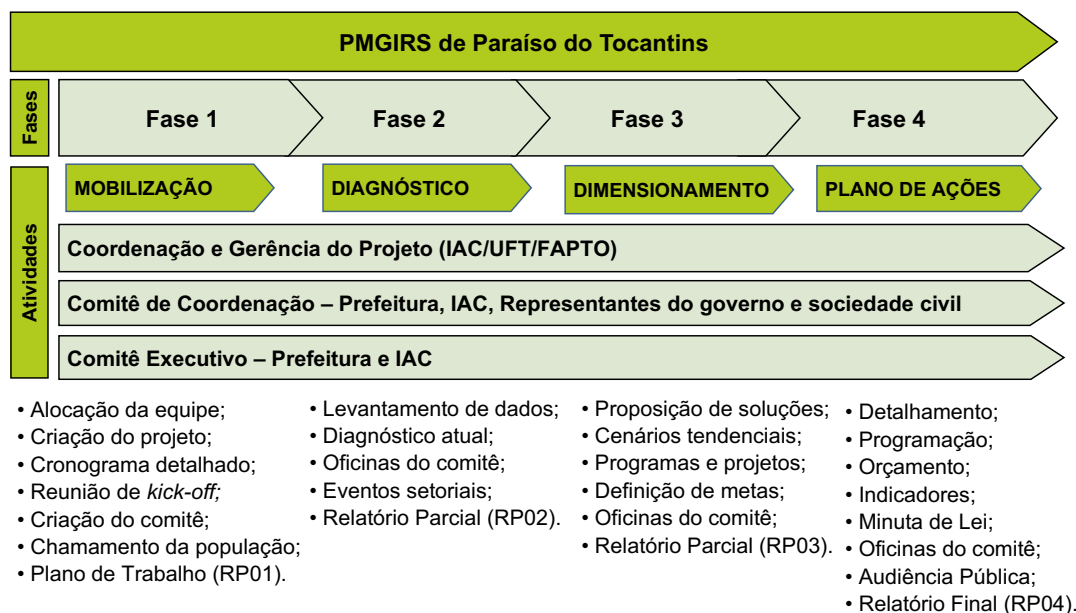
PMGIRS de Paraíso do Tocantins

Fases

Fase 1

Fase 2

Fase 3

Fase 4

Atividades

MOBILIZAÇÃO

DIAGNÓSTICO

DIMENSIONAMENTO

PLANO DE AÇÕES

Coordenação e Gerência do Projeto (IAC/UFT/FAPTO)

Comitê de Coordenação – Prefeitura, IAC, Representantes do governo e sociedade civil

Comitê Executivo – Prefeitura e IAC

• Alocação da equipe;
• Criação do projeto;
• Cronograma detalhado;
• Reunião de *kick-off;*
• Criação do comitê;
• Chamamento da população;
• Plano de Trabalho (RP01).

• Levantamento de dados;
• Diagnóstico atual;
• Oficinas do comitê;
• Eventos setoriais;
• Relatório Parcial (RP02).

• Proposição de soluções;
• Cenários tendenciais;
• Programas e projetos;
• Definição de metas;
• Oficinas do comitê;
• Relatório Parcial (RP03).

• Detalhamento;
• Programação;
• Orçamento;
• Indicadores;
• Minuta de Lei;
• Oficinas do comitê;
• Audiência Pública;
• Relatório Final (RP04).